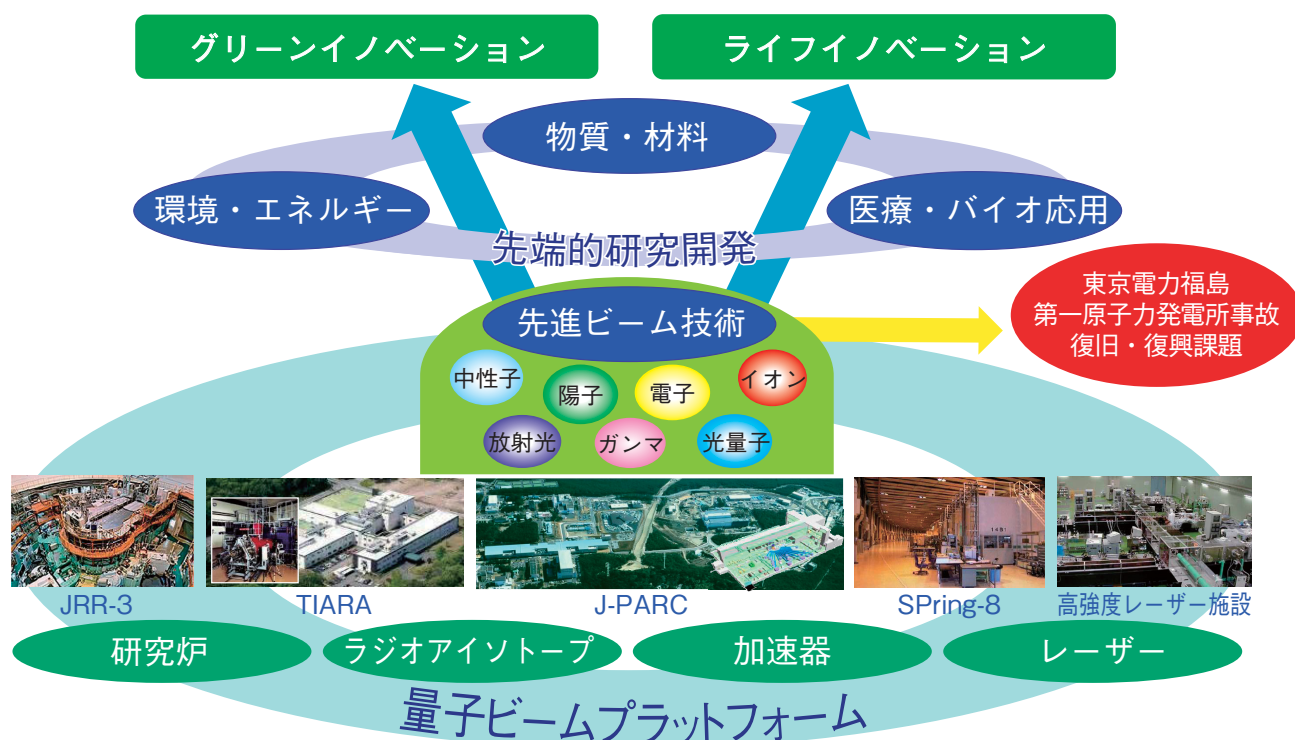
グリーンイノベーション

ライフイノベーション

物質・材料

環境・エネルギー

医療・バイオ応用

先端的研究開発

先進ビーム技術

東京電力福島
第一原子力発電所事故
復旧・復興課題

中性子

陽子

電子

イオン

放射光

ガンマ

光量子

JRR-3

TIARA

J-PARC

SPring-8

高強度レーザー施設

研究炉

ラジオアイソトープ

加速器

レーザー

量子ビームプラットフォーム